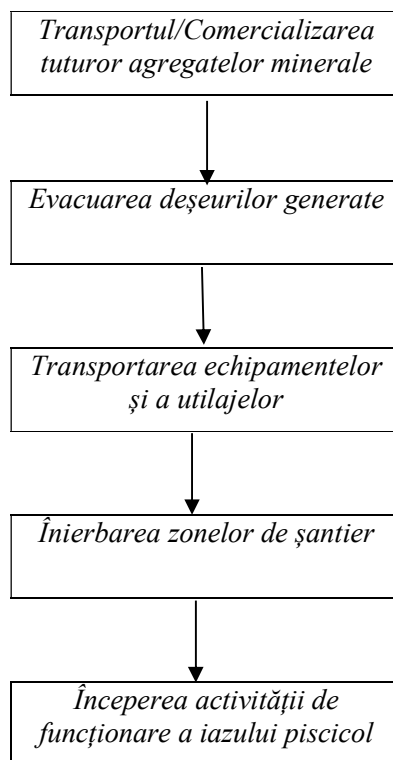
Transportul/Comercializarea tuturor agregatelor minerale

Evacuarea deşeurilor generate

Transportarea echipamentelor şi a utilajelor

Înierbarea zonelor de şantier

Începerea activităţii de funcţionare a iazului piscicol